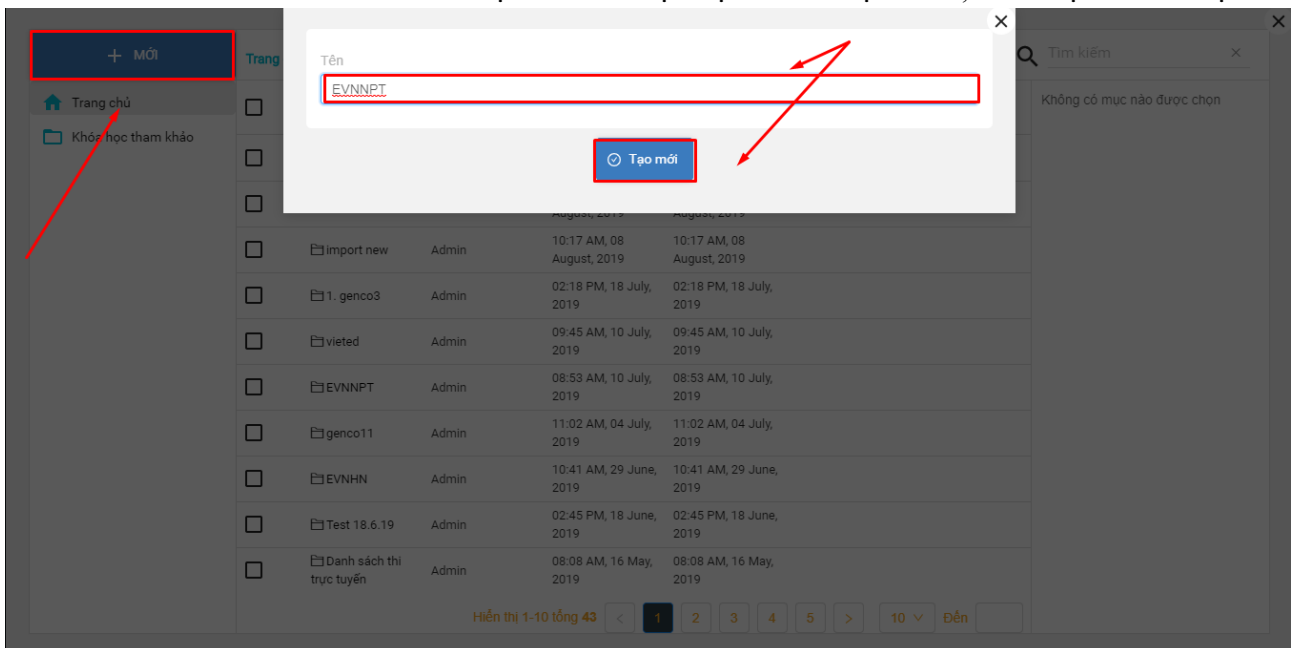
+ MỚI

Trang

Trang chủ

Khóa học tham khảo

Tên

EVNNPT

Tạo mới

Tìm kiếm

Không có mục nào được chọn

| | | | | |
|---|---|---|---|---|
| | import new | Admin | 10:17 AM, 08 August, 2019 | 10:17 AM, 08 August, 2019 |
| | 1. genco3 | Admin | 02:18 PM, 18 July, 2019 | 02:18 PM, 18 July, 2019 |
| | vieted | Admin | 09:45 AM, 10 July, 2019 | 09:45 AM, 10 July, 2019 |
| | EVNNPT | Admin | 08:53 AM, 10 July, 2019 | 08:53 AM, 10 July, 2019 |
| | genco11 | Admin | 11:02 AM, 04 July, 2019 | 11:02 AM, 04 July, 2019 |
| | EVNHN | Admin | 10:41 AM, 29 June, 2019 | 10:41 AM, 29 June, 2019 |
| | Test 18.6.19 | Admin | 02:45 PM, 18 June, 2019 | 02:45 PM, 18 June, 2019 |
| | Danh sách thi trực tuyến | Admin | 08:08 AM, 16 May, 2019 | 08:08 AM, 16 May, 2019 |

Hiển thị 1-10 tổng 43 < 1 2 3 4 5 > 10 Đến